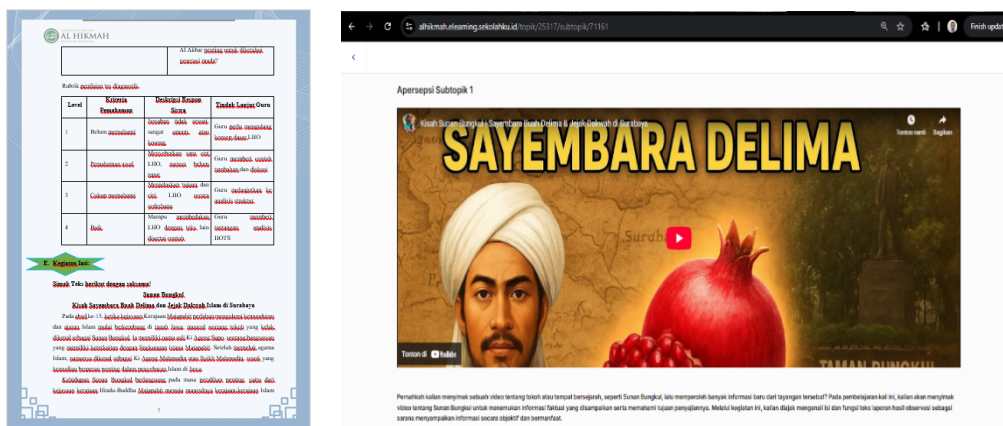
AL HIKMAH

Al Akbar penting untuk dihadapi generasi muda?

Rubrik penilaian tes diagnostik:

| Level | Kriteria Pemahaman | Deskripsi Respon Siswa | Tindak Lanjut Guru |
|---|---|---|---|
| 1 | Belum memahami | Jawaban tidak sesuai, sangat umum, atau kosong | Guru perlu memberikan konsep dasar LHO |
| 2 | Pemahaman awal | Menyebutkan satu ciri LHO, namun belum tepat | Guru memberi contoh tambahan dan diskusi |
| 3 | Cukup memahami | Menyebutkan tujuan dan ciri LHO secara sederhana | Guru melanjutkan ke analisis struktur |
| 4 | Baik | Mampu menjelaskan LHO dengan tepat, lain disertai contoh | Guru memberi tantangan analisis HOTS |

E. Kegiatan Inti:

Simak Teks berikut dengan saksama!

Sunan Bungkul

Kisah Sayembara Buah Delima dan Jejak Dakwah Islam di Surabaya

Pada abad ke-15, ketika kerajaan Majapahit perlahan mengalami kemunduran dan ajaran Islam mulai berkembang di tanah Jawa, muncul seorang tokoh yang kelak dikenal sebagai Sunan Bungkul. Ia memiliki nama asli Ki Ageng Supo, seorang bangsawan yang memiliki kedudukan dengan lingkungan istana Majapahit. Setelah memeluk agama Islam, namanya dikenal sebagai Ki Ageng Mahmuddin atau Syekh Mahmuddin, sosok yang kemudian berperan penting dalam penyebaran Islam di Jawa.

Kehidupan Sunan Bungkul berlangsung pada masa peralihan penting, yaitu dari kekuasaan kerajaan Hindu-Buddha Majapahit menuju masuknya kerajaan-kerajaan Islam

alhikmah.elearning.sekolahku.id/topik/25317/subtopik/71161

Finish update

Apersepsi Subtopik 1

Kisah Sunan Bungkul | Sayembara Buah Delima & Jejak Dakwah di Surabaya

Tonton nanti

Bagikan

SAYEMBARA DELIMA

Surabaya

TAMAN BUNGKUL

Tonton di YouTube

Pernahkah kalian menyimak sebuah video tentang tokoh atau tempat bersejarah, seperti Sunan Bungkul, lalu memperoleh banyak informasi baru dari tayangan tersebut? Pada pembelajaran kali ini, kalian akan menyimak video tentang Sunan Bungkul untuk menemukan informasi faktual yang disampaikan serta memahami tujuan penyajiannya. Melalui kegiatan ini, kalian diajak mengenali isi dan fungsi teks laporan hasil observasi sebagai sarana menyampaikan informasi secara objektif dan bermanfaat.